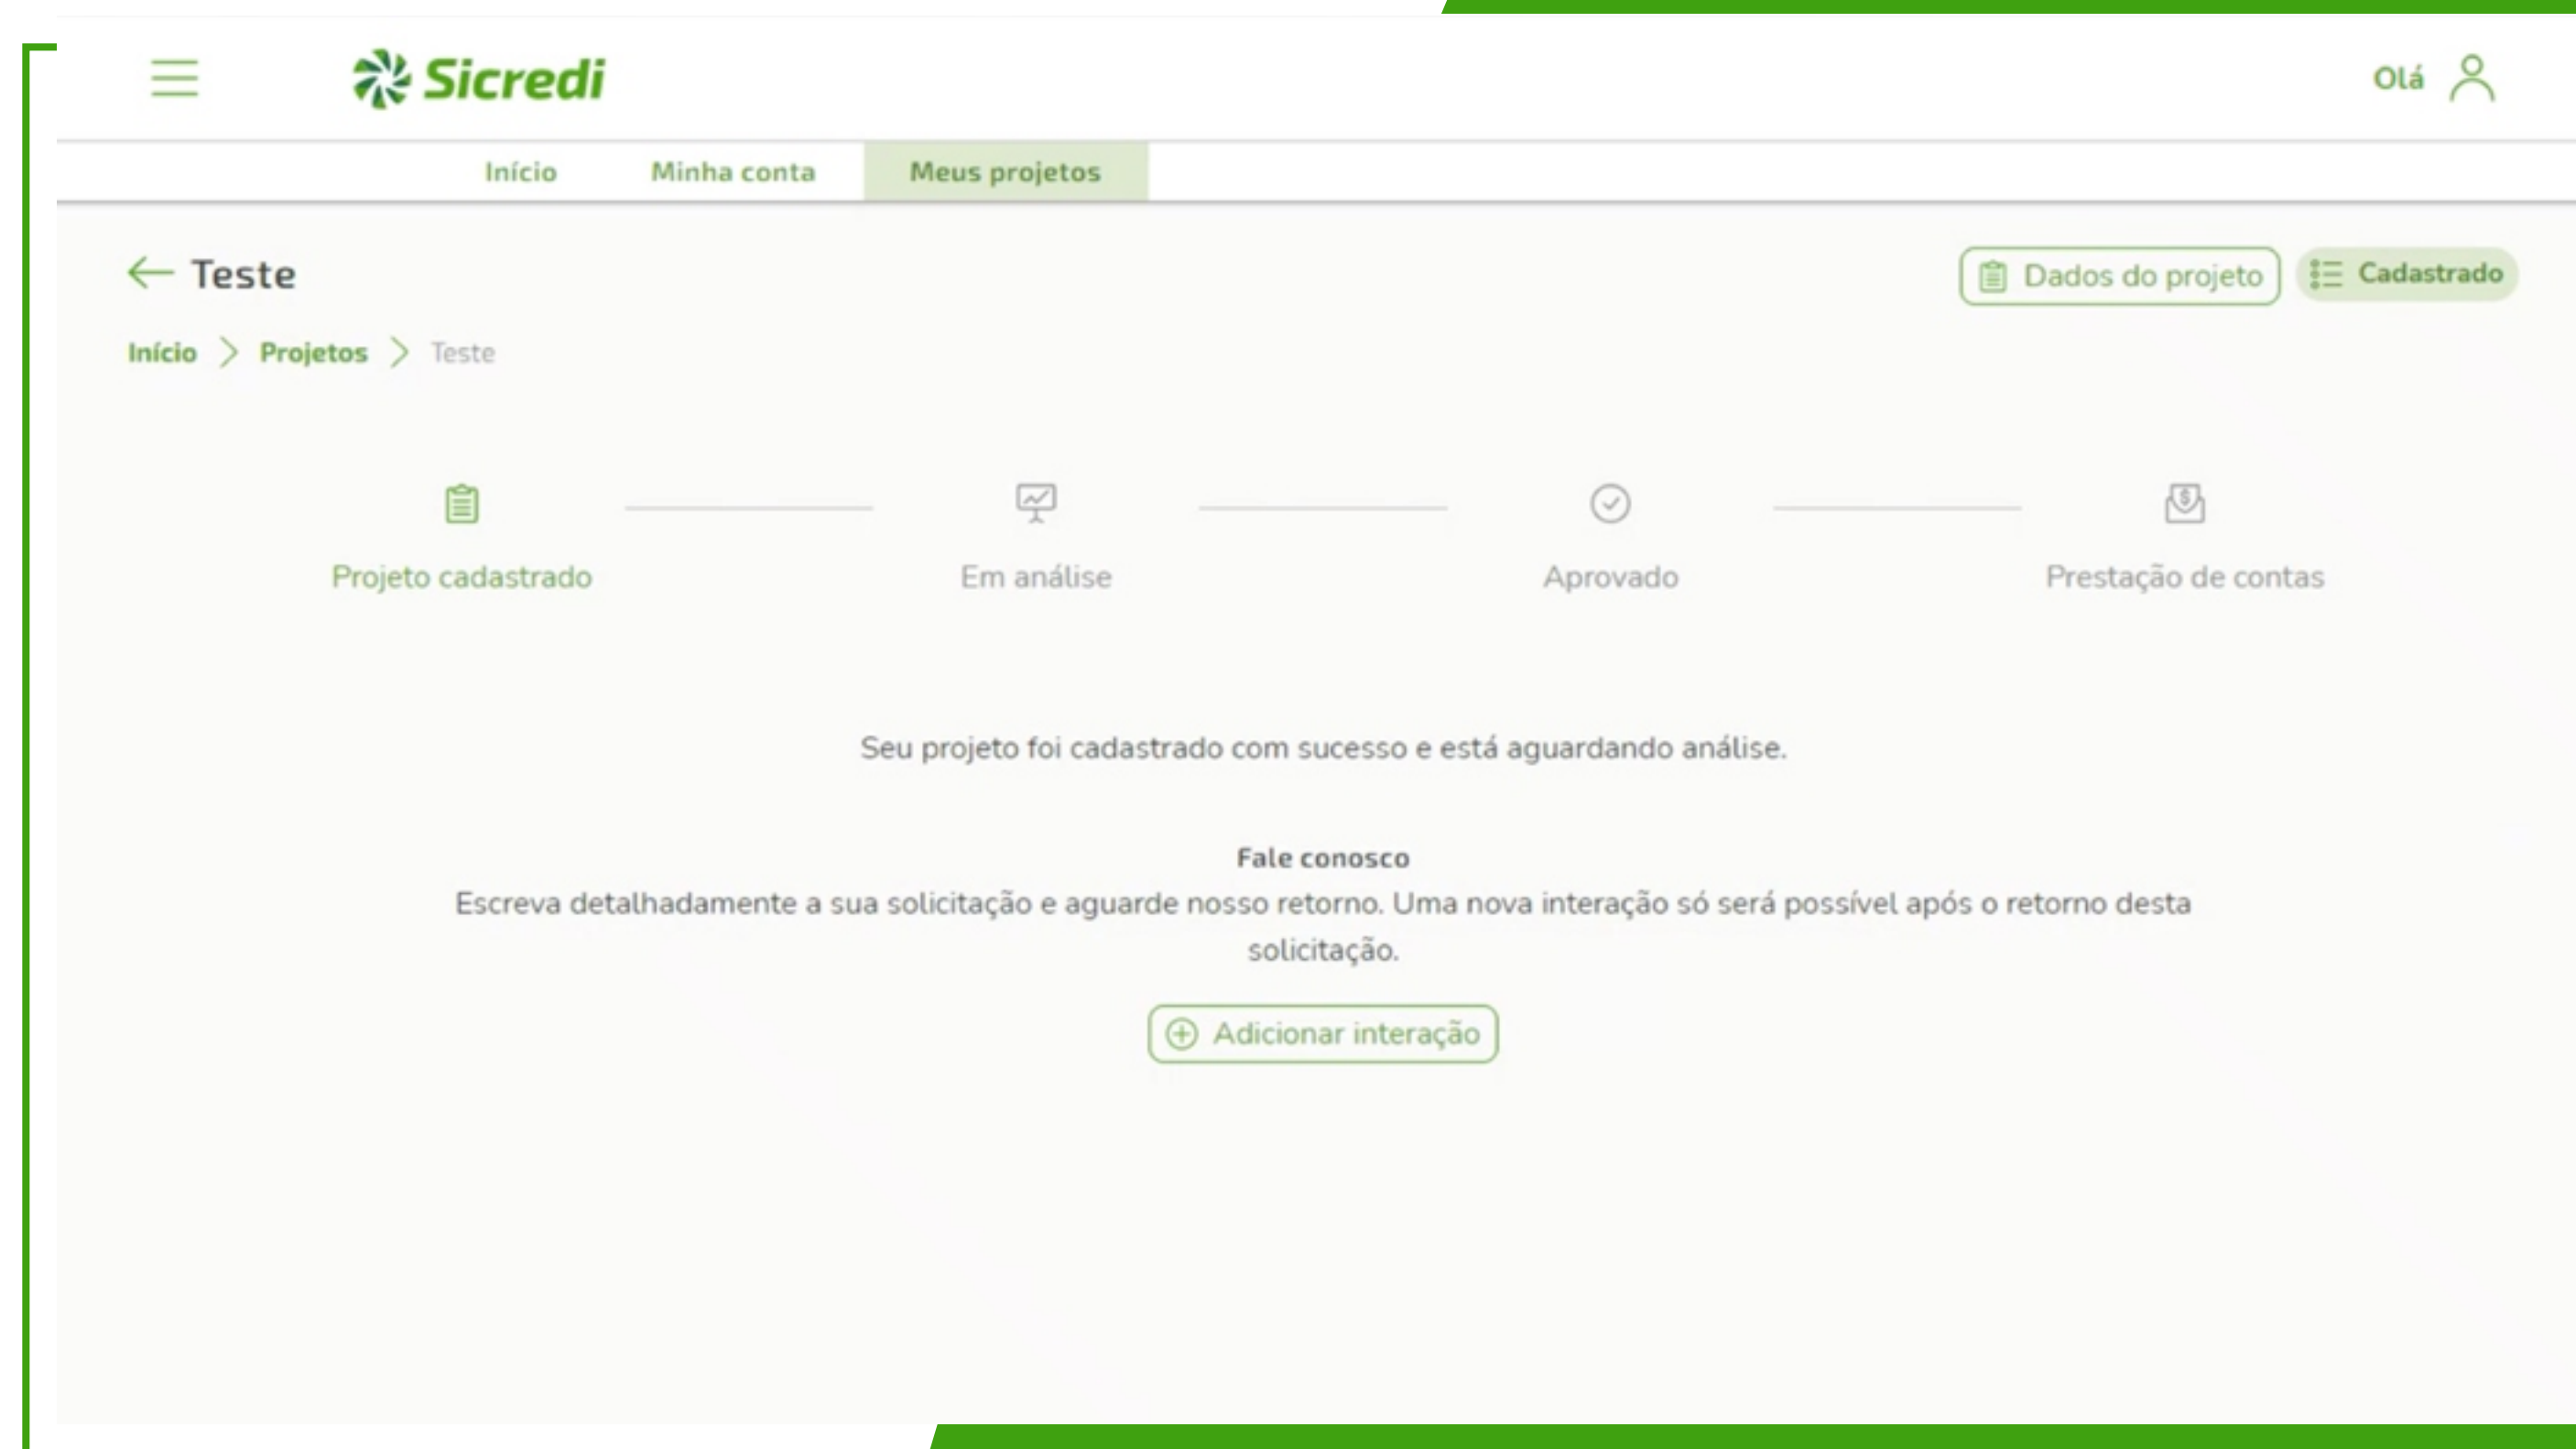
Sicredi

Olá

Início Minha conta Meus projetos

Teste

Dados do projeto

Cadastrado

Início > Projetos > Teste

Projeto cadastrado

Em análise

Aprovado

Prestação de contas

Seu projeto foi cadastrado com sucesso e está aguardando análise.

Fale conosco

Escreva detalhadamente a sua solicitação e aguarde nosso retorno. Uma nova interação só será possível após o retorno desta solicitação.

Adicionar interação